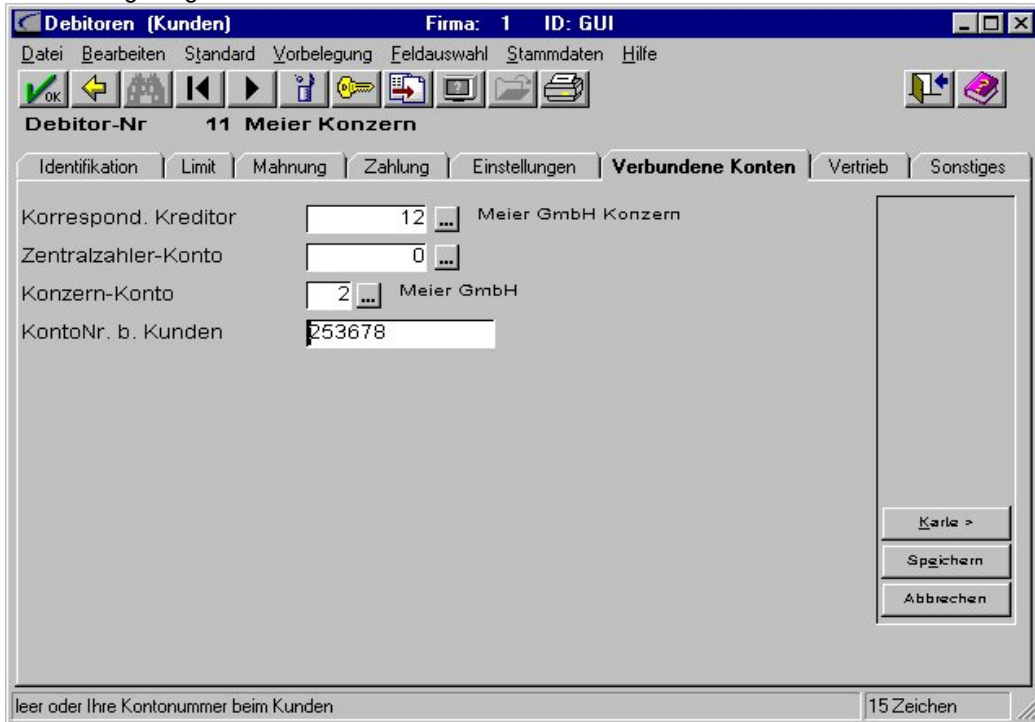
Debitoren (Kunden) Firma: 1 ID: GUI

Datei Bearbeiten Standard Vorbelegung Feldauswahl Stammdaten Hilfe

OK

Debitor-Nr 11 Meier Konzern

Identifikation | Limit | Mahnung | Zahlung | Einstellungen | Verbundene Konten | Vertrieb | Sonstiges

Korrespond. Kreditor 12 ... Meier GmbH Konzern

Zentralzahler-Konto 0 ...

Konzern-Konto 2 ... Meier GmbH

KontoNr. b. Kunden 253678

Karte >

Speichern

Abbrechen

leer oder Ihre Kontonummer beim Kunden

15 Zeichen